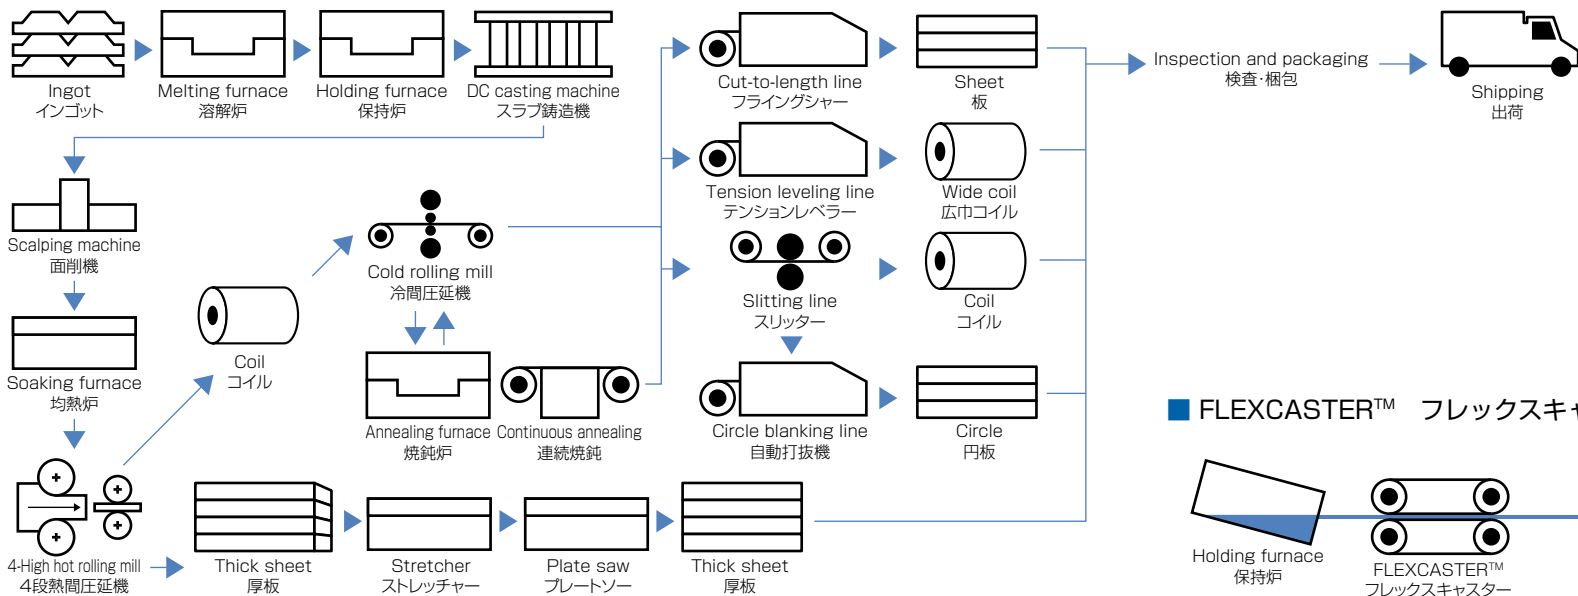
Ingot
インゴット

Melting furnace
溶解炉

Holding furnace
保持炉

DC casting machine
スラブ鋳造機

Cut-to-length line
フライングシャー

Sheet
板

Inspection and packaging
検査·梱包

Shipping
出荷

Tension leveling line
テンションレベラー

Wide coil
広巾コイル

Scalping machine
面削機

Cold rolling mill
冷間圧延機

Slitting line
スリッター

Coil
コイル

Soaking furnace
均熱炉

Coil
コイル

Annealing furnace
焼鈍炉

Continuous annealing
連続焼鈍

Circle blanking line
自動打抜機

Circle
円板

■ FLEXCASTER™　フレックスキャ

4-High hot rolling mill
4段熱間圧延機

Thick sheet
厚板

Stretcher
ストレッチャー

Plate saw
プレートソー

Thick sheet
厚板

Holding furnace
保持炉

FLEXCASTER™
フレックスキャスター